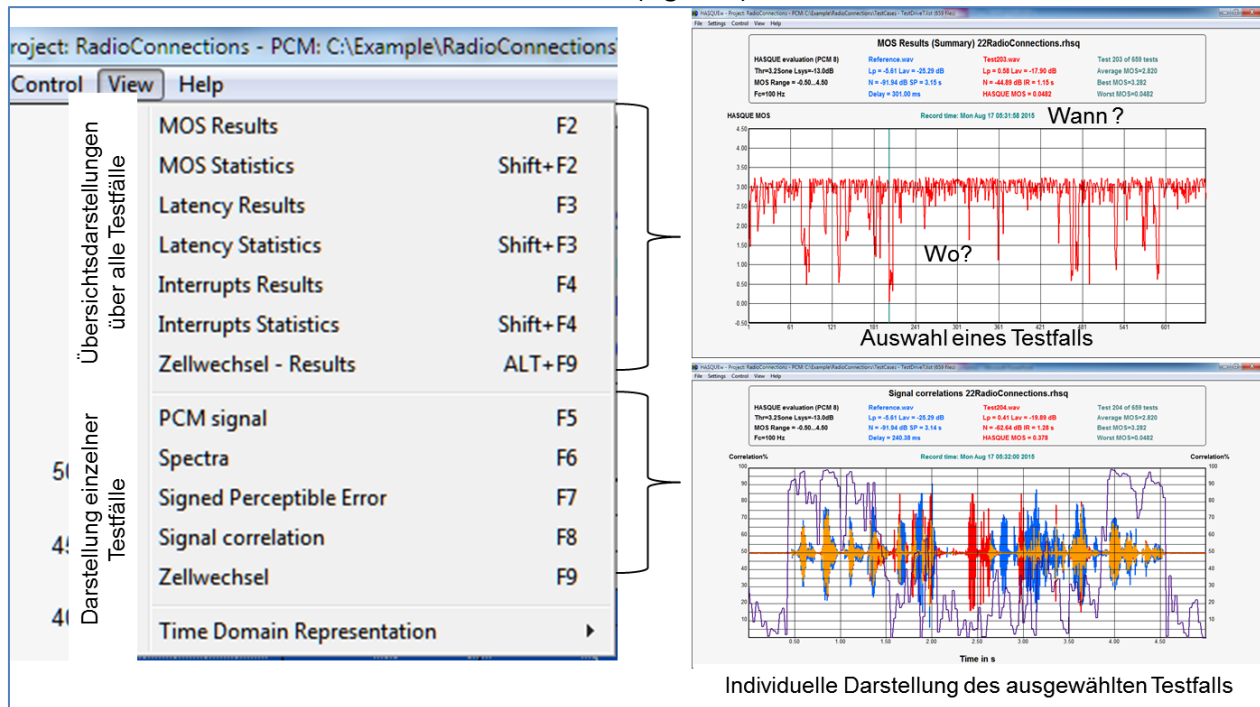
roject: RadioConnections - PCM: C:\Example\RadioConnections

Control View Help

Übersichtsdarstellungen über alle Testfälle

MOS Results F2
MOS Statistics Shift+F2
Latency Results F3
Latency Statistics Shift+F3
Interrupts Results F4
Interrupts Statistics Shift+F4
Zellwechsel - Results ALT+F9

Darstellung einzelner Testfälle

PCM signal F5
Spectra F6
Signed Perceptible Error F7
Signal correlation F8
Zellwechsel F9

Time Domain Representation

MOS Results (Summary) 22RadioConnections.rhsq

HASQUE evaluation (PCM 8)
Thr=3.2Sone Lsys=-13.0dB
MOS Range = -0.50...4.50
Fc=100 Hz

Reference.wav
Lp = -5.61 Lav = -25.29 dB
N = -91.94 dB SP = 3.15 s
Delay = 301.00 ms

Test203.wav
Lp = 0.58 Lav = -17.90 dB
N = -44.89 dB IR = 1.15 s
HASQUE MOS = 0.0482

Test 203 of 659 tests
Average MOS=2.820
Best MOS=3.392
Worst MOS=0.0482

HASQUE MOS
Record time: Mon Aug 17 05:31:58 2015

Wann ?

Wo?

Auswahl eines Testfalls

Signal correlations 22RadioConnections.rhsq

HASQUE evaluation (PCM 8)
Thr=3.2Sone Lsys=-13.0dB
MOS Range = -0.50...4.50
Fc=100 Hz

Reference.wav
Lp = -5.61 Lav = -25.29 dB
N = -91.94 dB SP = 3.14 s
Delay = 240.38 ms

Test204.wav
Lp = 0.41 Lav = -19.89 dB
N = -82.64 dB IR = 1.28 s
HASQUE MOS = 0.378

Test 204 of 659 tests
Average MOS=2.820
Best MOS=3.392
Worst MOS=0.0482

Correlation%
Record time: Mon Aug 17 05:32:00 2015
Correlation%

Time in s

Individuelle Darstellung des ausgewählten Testfalls